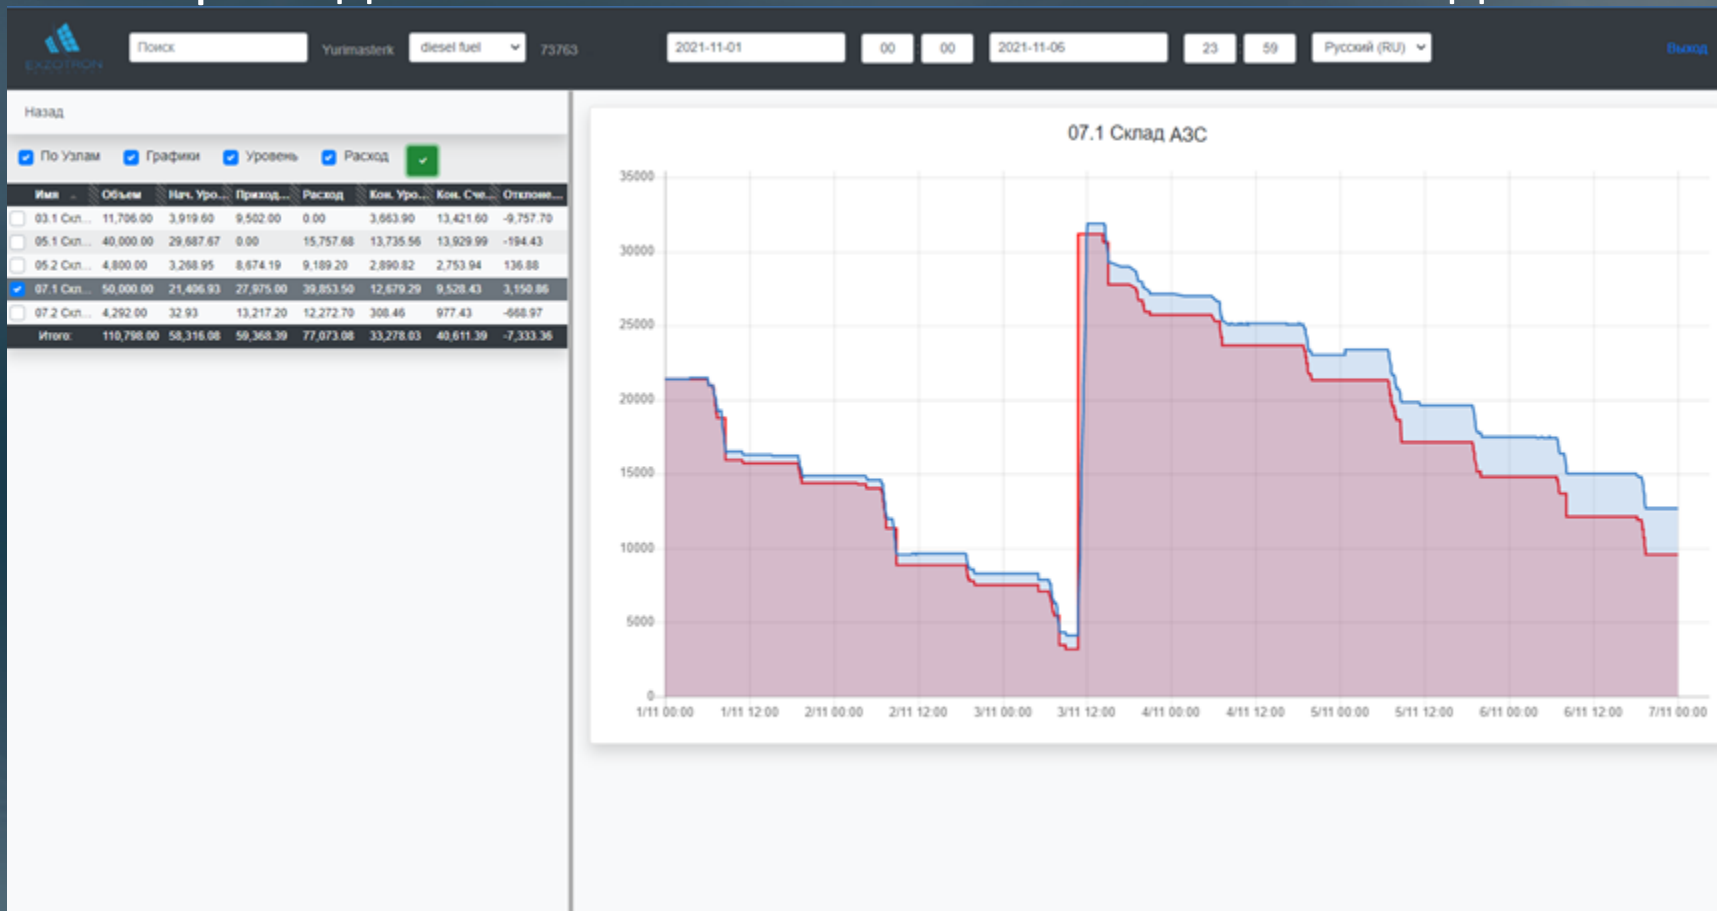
EXZOTRON

Поиск Yurimasterk diesel fuel 73763 2021-11-01 00 00 2021-11-06 23 59 Русский (RU) Выход

Назад

По Узлам Графики Уровень Расход

| Имя | Объем | Нач. Уро... | Приход... | Расход | Кон. Уро... | Кон. Сче... | Отклоне... |
|---|---|---|---|---|---|---|---|
| 03.1 Скл... | 11,706.00 | 3,919.60 | 9,502.00 | 0.00 | 3,663.90 | 13,421.60 | -9,757.70 |
| 05.1 Скл... | 40,000.00 | 29,687.67 | 0.00 | 15,757.68 | 13,735.56 | 13,929.99 | -194.43 |
| 05.2 Скл... | 4,800.00 | 3,268.95 | 8,674.19 | 9,189.20 | 2,890.82 | 2,753.94 | 136.88 |
| 07.1 Скл... | 50,000.00 | 21,406.93 | 27,975.00 | 39,853.50 | 12,679.29 | 9,528.43 | 3,150.86 |
| 07.2 Скл... | 4,292.00 | 32.93 | 13,217.20 | 12,272.70 | 308.46 | 977.43 | -668.97 |
| Итого: | 110,798.00 | 58,316.08 | 59,368.39 | 77,073.08 | 33,278.03 | 40,611.39 | -7,333.36 |

07.1 Склад АЗС

35000
30000
25000
20000
15000
10000
5000
0

1/11 00:00 1/11 12:00 2/11 00:00 2/11 12:00 3/11 00:00 3/11 12:00 4/11 00:00 4/11 12:00 5/11 00:00 5/11 12:00 6/11 00:00 6/11 12:00 7/11 00:00